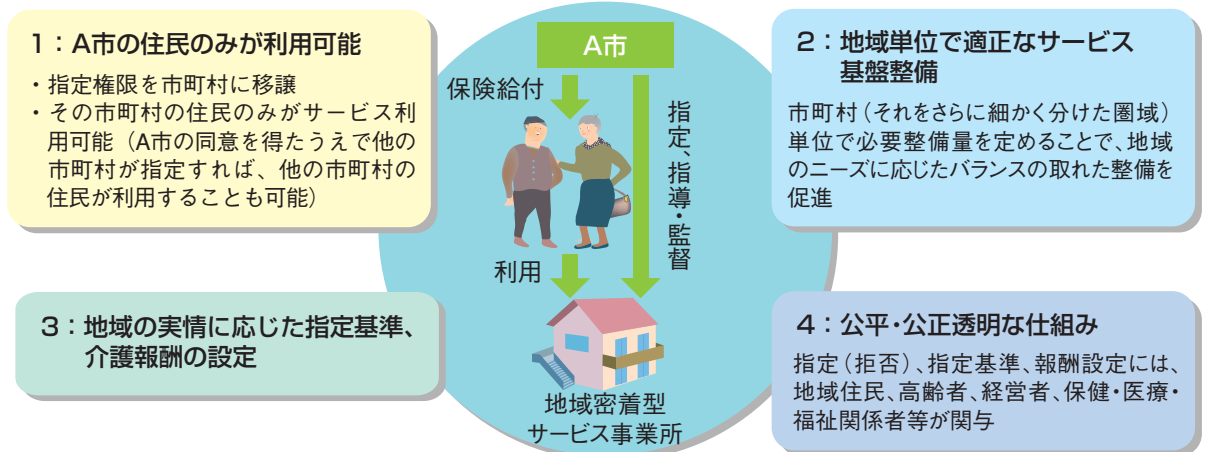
1：A市の住民のみが利用可能

・指定権限を市町村に移譲
・その市町村の住民のみがサービス利用可能（A市の同意を得たうえで他の市町村が指定すれば、他の市町村の住民が利用することも可能）

A市

保険給付

指定、指導・監督

利用

地域密着型
サービス事業所

2：地域単位で適正なサービス基盤整備

市町村（それをさらに細かく分けた圏域）単位で必要整備量を定めることで、地域のニーズに応じたバランスの取れた整備を促進

3：地域の実情に応じた指定基準、介護報酬の設定

4：公平・公正透明な仕組み

指定（拒否）、指定基準、報酬設定には、地域住民、高齢者、経営者、保健・医療・福祉関係者等が関与